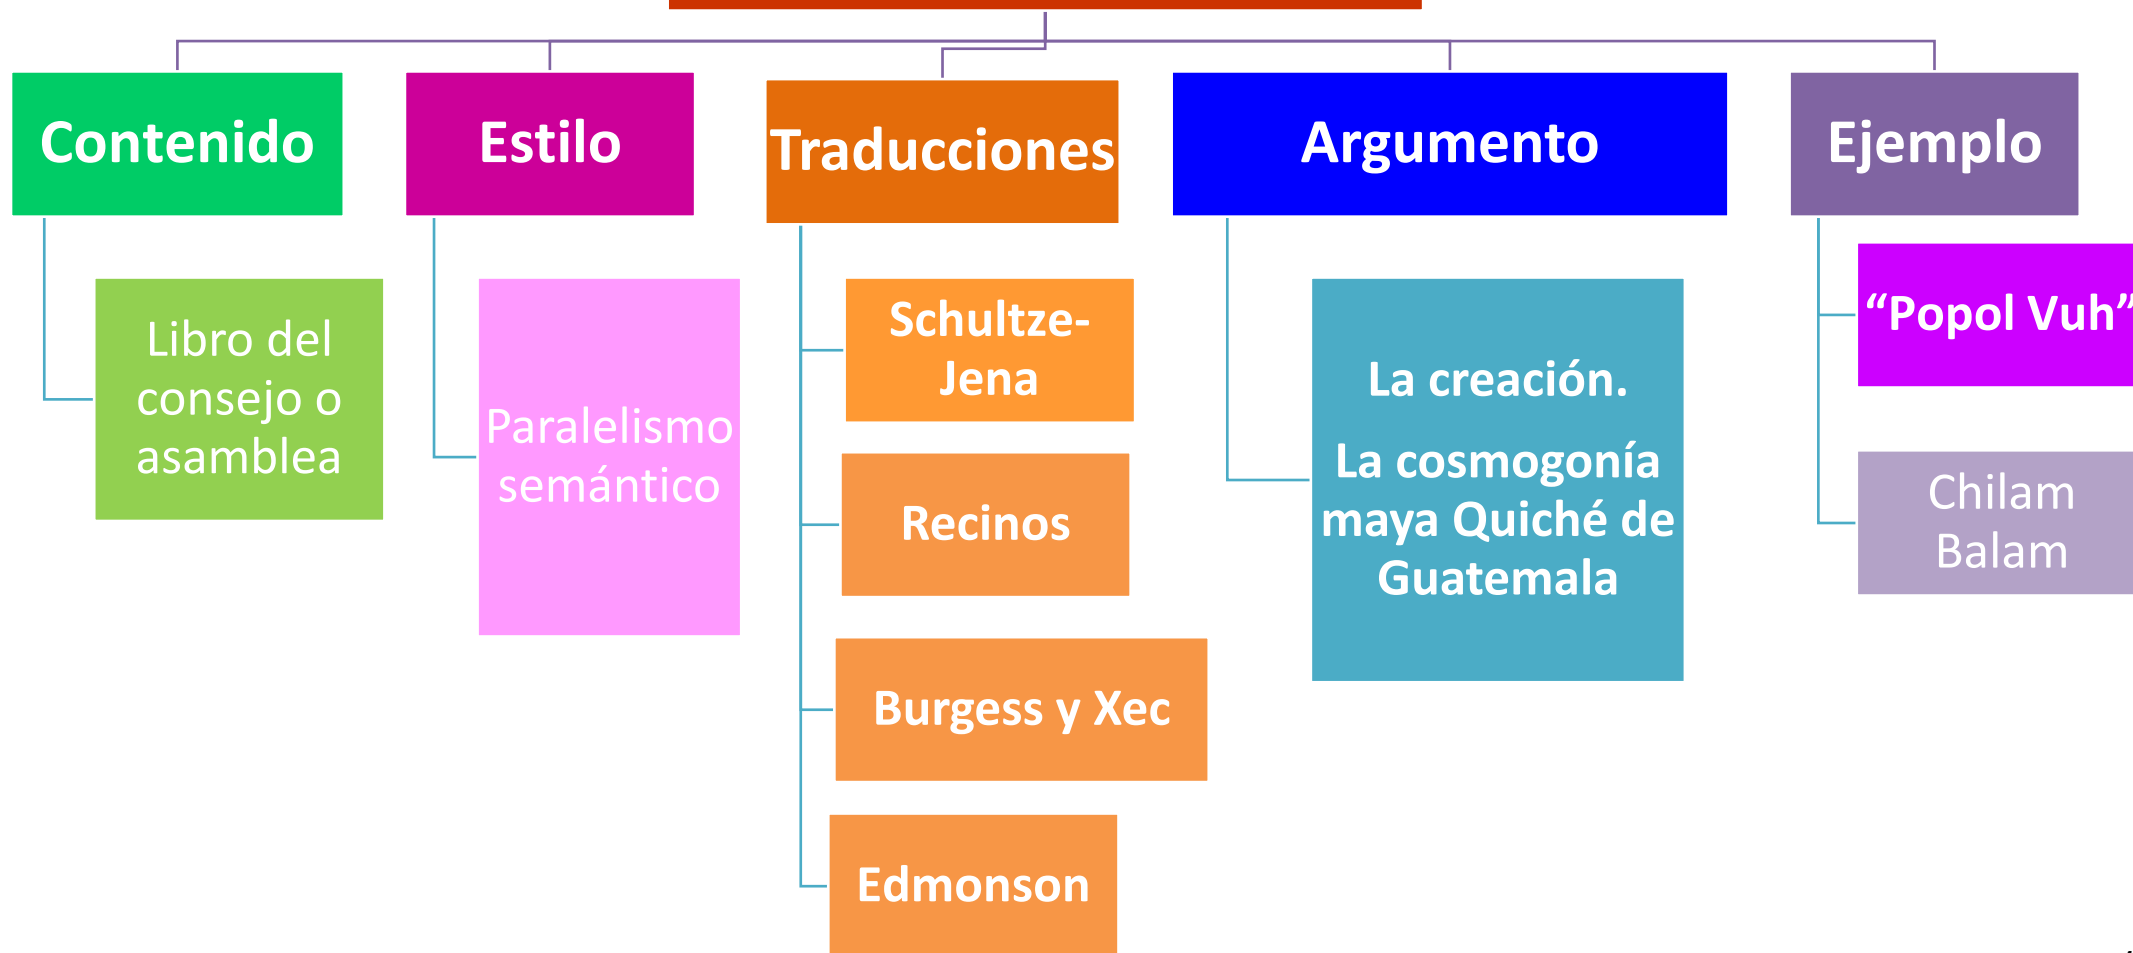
Contenido

Libro del consejo o asamblea

Estilo

Paralelismo semántico

Traducciones

Schultze-Jena

Recinos

Burgess y Xec

Edmonson

Argumento

La creación.

La cosmogonía maya Quiché de Guatemala

Ejemplo

“Popol Vuh”

Chilam Balam